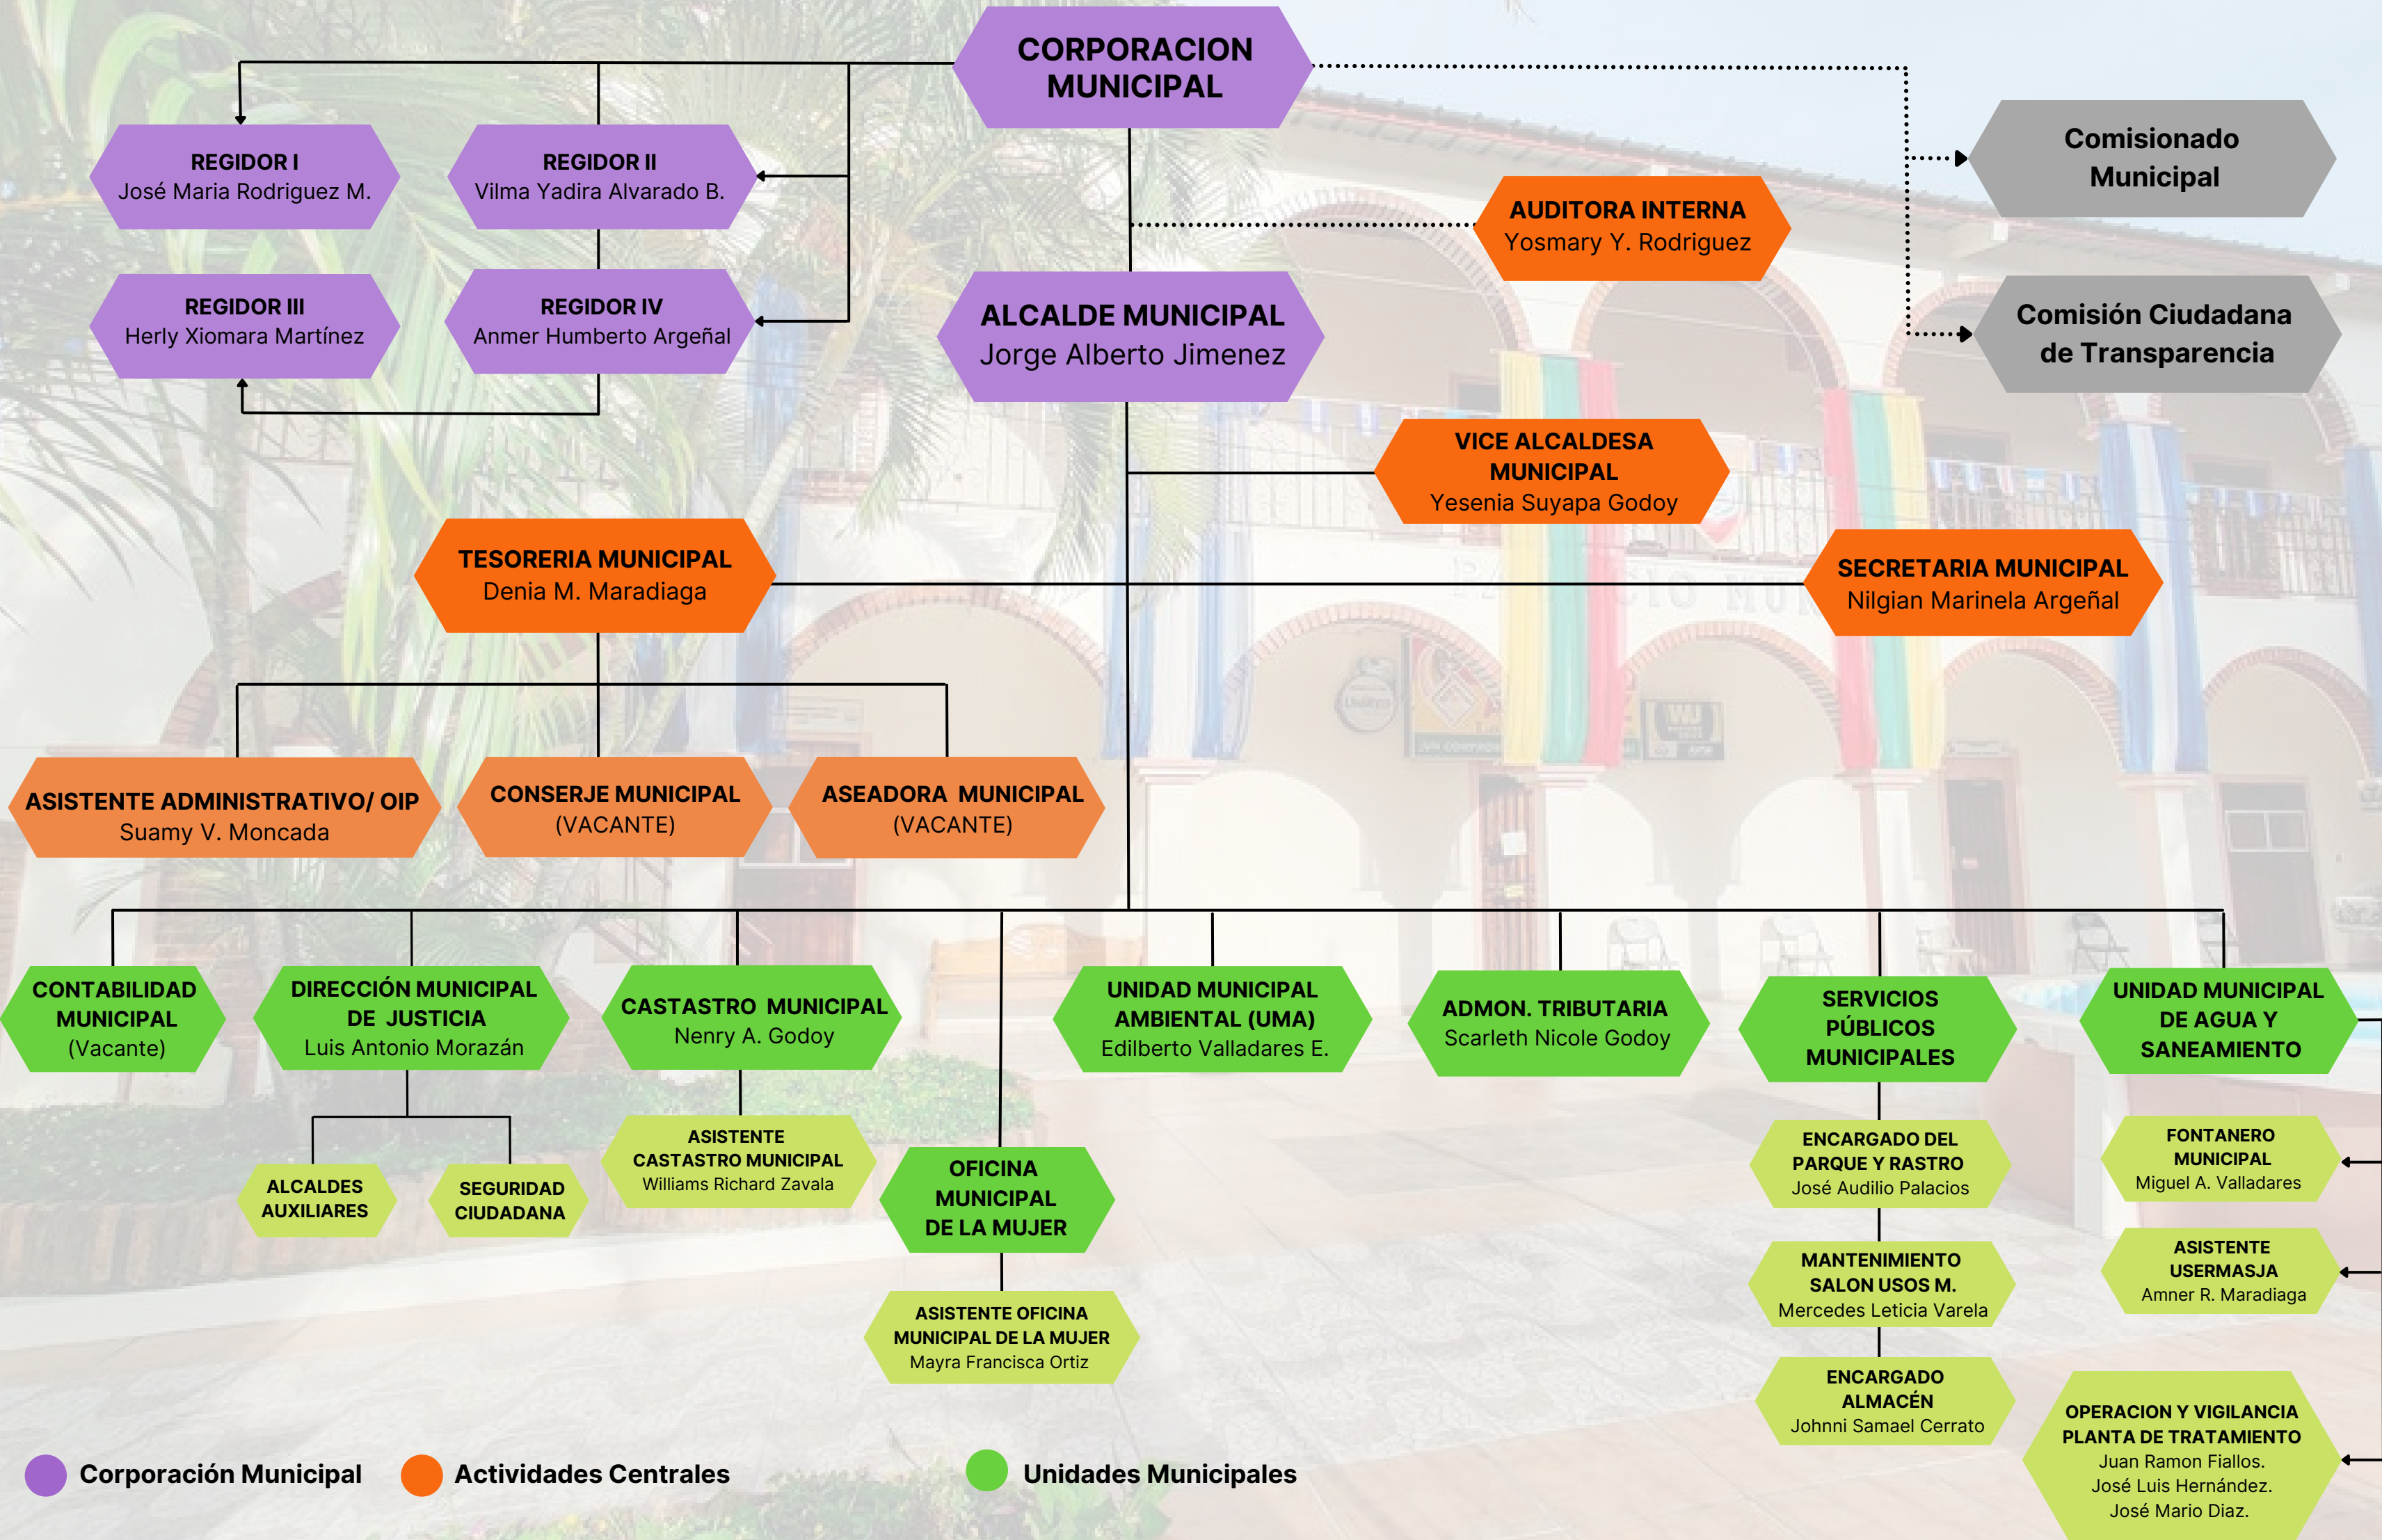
CORPORACION MUNICIPAL

REGIDOR I
José Maria Rodriguez M.

REGIDOR II
Vilma Yadira Alvarado B.

REGIDOR III
Herly Xiomara Martínez

REGIDOR IV
Anmer Humberto Argeñal

Comisionado Municipal

Comisión Ciudadana de Transparencia

AUDITORA INTERNA
Yosmary Y. Rodriguez

ALCALDE MUNICIPAL
Jorge Alberto Jimenez

VICE ALCALDESA MUNICIPAL
Yesenia Suyapa Godoy

TESORERIA MUNICIPAL
Denia M. Maradiaga

SECRETARIA MUNICIPAL
Nilgian Marinela Argeñal

ASISTENTE ADMINISTRATIVO/ OIP
Suamy V. Moncada

CONSERJE MUNICIPAL
(VACANTE)

ASEADORA MUNICIPAL
(VACANTE)

CONTABILIDAD MUNICIPAL
(Vacante)

DIRECCIÓN MUNICIPAL DE JUSTICIA
Luis Antonio Morazán

CASTASTRO MUNICIPAL
Nenry A. Godoy

UNIDAD MUNICIPAL AMBIENTAL (UMA)
Edilberto Valladares E.

ADMON. TRIBUTARIA
Scarleth Nicole Godoy

SERVICIOS PÚBLICOS MUNICIPALES

UNIDAD MUNICIPAL DE AGUA Y SANEAMIENTO

ALCALDES AUXILIARES

SEGURIDAD CIUDADANA

ASISTENTE CASTASTRO MUNICIPAL
Williams Richard Zavala

OFICINA MUNICIPAL DE LA MUJER

ASISTENTE OFICINA MUNICIPAL DE LA MUJER
Mayra Francisca Ortiz

ENCARGADO DEL PARQUE Y RASTRO
José Audilio Palacios

MANTENIMIENTO SALON USOS M.
Mercedes Leticia Varela

ENCARGADO ALMACÉN
Johnni Samael Cerrato

FONTANERO MUNICIPAL
Miguel A. Valladares

ASISTENTE USERMASJA
Amner R. Maradiaga

OPERACION Y VIGILANCIA PLANTA DE TRATAMIENTO
Juan Ramon Fiallos.
José Luis Hernández.
José Mario Diaz.

Corporación Municipal
Actividades Centrales
Unidades Municipales